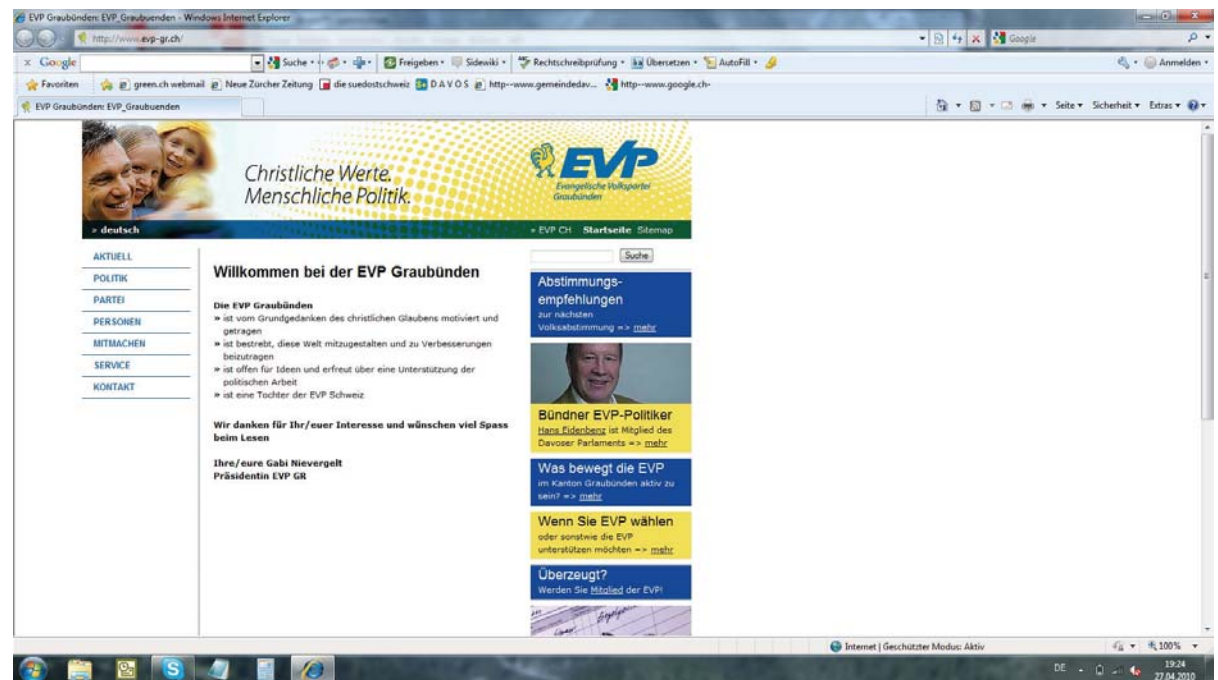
EVP Graubünden: EVP_Graubuenden - Windows Internet Explorer

http://www.evp-gr.ch/

Google

× Google

Suche • Freigeben • Sidewiki • Rechtschreibprüfung • Übersetzen • AutoFill •

Anmelden •

Favoriten | green.ch webmail | Neue Zürcher Zeitung | die suedostschweiz | DAVOS | http--www.gemeindedav... | http--www.google.ch-

EVP Graubünden: EVP_Graubuenden

Seite • Sicherheit • Extras •

Christliche Werte. Menschliche Politik.

EVP
Evangelische Volkspartei Graubünden

» deutsch

» EVP CH Startseite Sitemap

AKTUELL
POLITIK
PARTEI
PERSONEN
MITMACHEN
SERVICE
KONTAKT

Willkommen bei der EVP Graubünden

Die EVP Graubünden
» ist vom Grundgedanken des christlichen Glaubens motiviert und getragen
» ist bestrebt, diese Welt mitzugestalten und zu Verbesserungen beizutragen
» ist offen für Ideen und erfreut über eine Unterstützung der politischen Arbeit
» ist eine Tochter der EVP Schweiz

Wir danken für Ihr/euer Interesse und wünschen viel Spass beim Lesen

Ihre/eure Gabi Nievergelt
Präsidentin EVP GR

Suche

Abstimmungs-empfehlungen
zur nächsten Volksabstimmung => mehr

Bündner EVP-Politiker
Hans Eidenbenz ist Mitglied des Davoser Parlaments => mehr

Was bewegt die EVP
im Kanton Graubünden aktiv zu sein? => mehr

Wenn Sie EVP wählen
oder sonstwie die EVP unterstützen möchten => mehr

Überzeugt?
Werden Sie Mitglied der EVP!

Internet | Geschützter Modus: Aktiv

100%

DE

19:24
27.04.2010